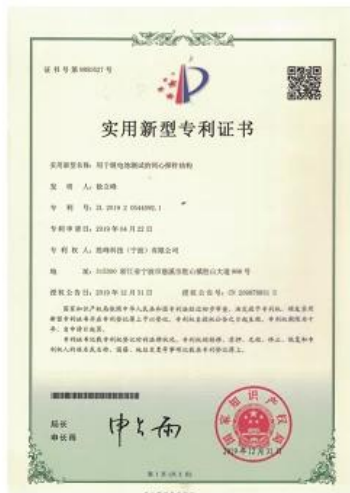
证书号第9860627号

实用新型专利证书

实用新型名称：用于锂电池测试的同心探针结构

发 明 人：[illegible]

专 利 号：ZL 2019 2 0546992.1

专利申请日：2019年04月22日

专 利 权 人：思峰科技（宁波）有限公司

地 址：315300 浙江省宁波市慈溪市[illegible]大道808号

授权公告日：2019年12月31日　　授权公告号：CN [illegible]

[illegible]

局长
申长雨

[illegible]

第1页（共1页）